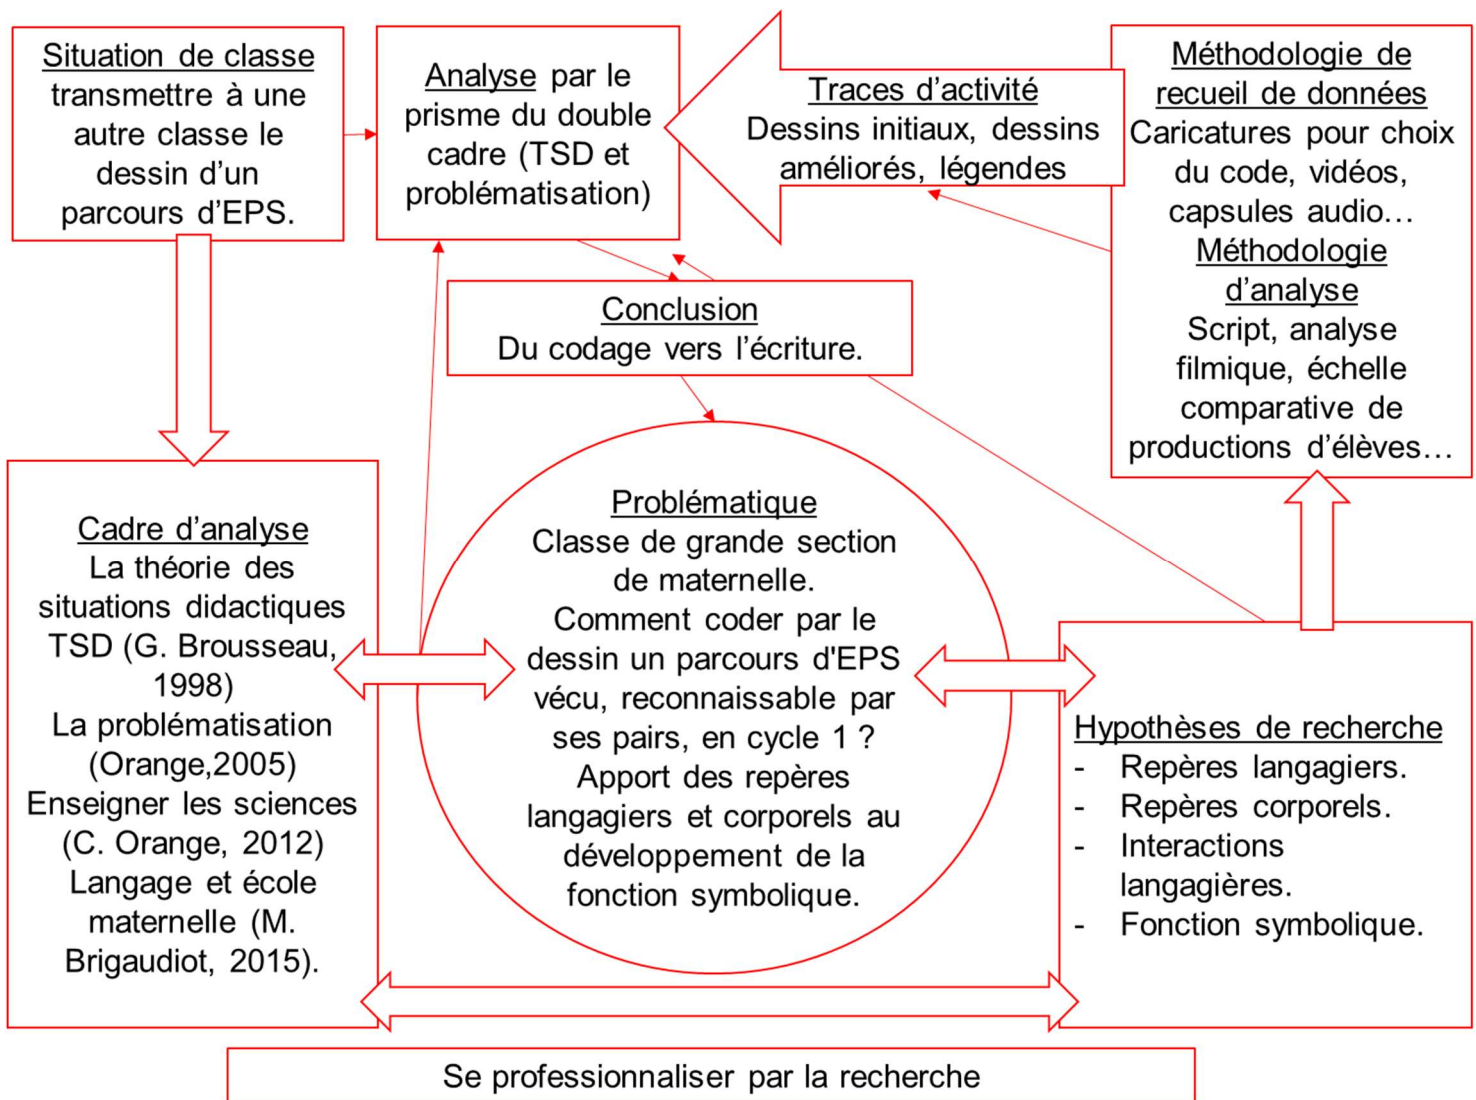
Situation de classe
transmettre à une autre classe le dessin d'un parcours d'EPS.

Analyse par le prisme du double cadre (TSD et problématisation)

Traces d'activité
Dessins initiaux, dessins améliorés, légendes

Méthodologie de recueil de données
Caricatures pour choix du code, vidéos, capsules audio…
Méthodologie d'analyse
Script, analyse filmique, échelle comparative de productions d'élèves…

Conclusion
Du codage vers l'écriture.

Cadre d'analyse
La théorie des situations didactiques TSD (G. Brousseau, 1998)
La problématisation (Orange,2005)
Enseigner les sciences (C. Orange, 2012)
Langage et école maternelle (M. Brigaudiot, 2015).

Problématique
Classe de grande section de maternelle.
Comment coder par le dessin un parcours d'EPS vécu, reconnaissable par ses pairs, en cycle 1 ?
Apport des repères langagiers et corporels au développement de la fonction symbolique.

Hypothèses de recherche
- Repères langagiers.
- Repères corporels.
- Interactions langagières.
- Fonction symbolique.

Se professionnaliser par la recherche